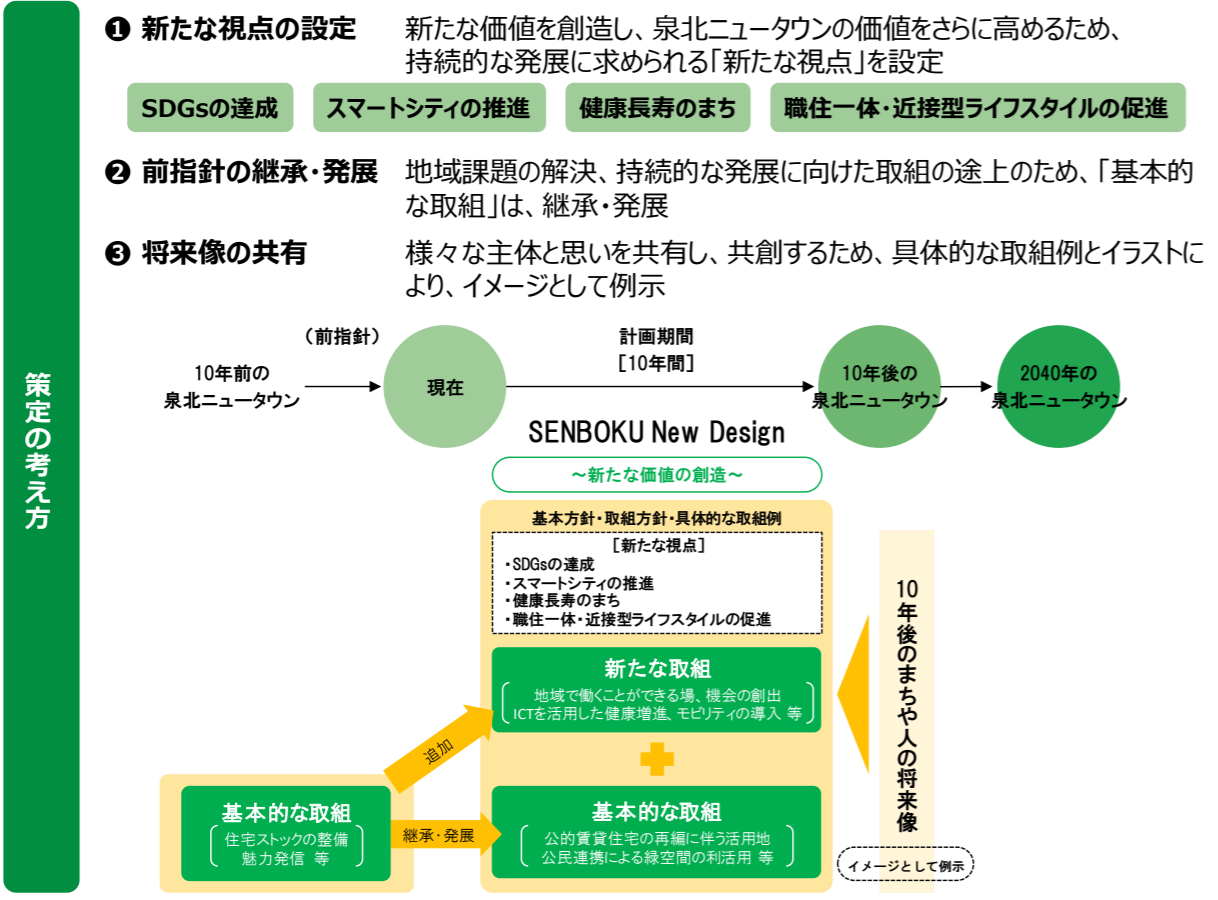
策定の考え方

❶ 新たな視点の設定　新たな価値を創造し、泉北ニュータウンの価値をさらに高めるため、持続的な発展に求められる「新たな視点」を設定

SDGsの達成　スマートシティの推進　健康長寿のまち　職住一体・近接型ライフスタイルの促進

❷ 前指針の継承・発展　地域課題の解決、持続的な発展に向けた取組の途上のため、「基本的な取組」は、継承・発展

❸ 将来像の共有　様々な主体と思いを共有し、共創するため、具体的な取組例とイラストにより、イメージとして例示

（前指針）
10年前の
泉北ニュータウン

現在

計画期間
［10年間］

10年後の
泉北ニュータウン

2040年の
泉北ニュータウン

SENBOKU New Design

～新たな価値の創造～

基本方針・取組方針・具体的な取組例

［新たな視点］
・SDGsの達成
・スマートシティの推進
・健康長寿のまち
・職住一体・近接型ライフスタイルの促進

新たな取組
地域で働くことができる場、機会の創出
ICTを活用した健康増進、モビリティの導入 等

基本的な取組
公的賃貸住宅の再編に伴う活用地
公民連携による緑空間の利活用 等

追加

継承・発展

基本的な取組
住宅ストックの整備
魅力発信 等

10年後のまちや人の将来像

イメージとして例示